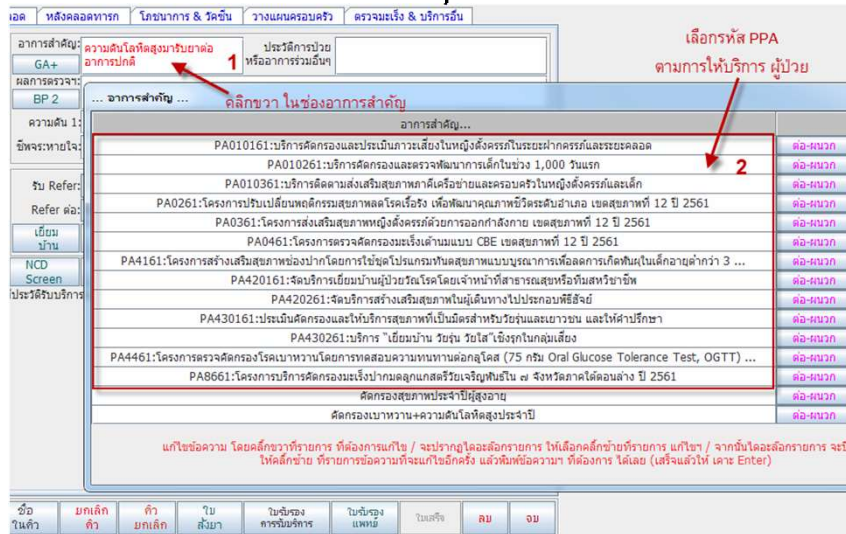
อด | หลังคลอดทารก | โภชนาการ & วัคซีน | วางแผนครอบครัว | ตรวจมะเร็ง & บริการอื่น

อาการสำคัญ: ความดันโลหิตสูงมารับยาต่อ อาการปกติ

ประวัติการป่วย หรืออาการร่วมอื่นๆ

GA+

ผลการตรวจร

BP 2

ความดัน 1

ชีพจร:หายใจ

รับ Refer

Refer ต่อ

เยี่ยมบ้าน

NCD Screen

ประวัติรับบริการ

1

คลิกขวา ในช่องอาการสำคัญ

เลือกรหัส PPA ตามการให้บริการ ผู้ป่วย

2

... อาการสำคัญ ...

| อาการสำคัญ... | |
|---|---|
| PA010161:บริการคัดกรองและประเมินภาวะเสี่ยงในหญิงตั้งครรภ์ในระยะฝากครรภ์และระยะคลอด | ต่อ-ผนวก |
| PA010261:บริการคัดกรองและตรวจพัฒนาการเด็กในช่วง 1,000 วันแรก | ต่อ-ผนวก |
| PA010361:บริการติดตามส่งเสริมสุขภาพภาคีเครือข่ายและครอบครัวในหญิงตั้งครรภ์และเด็ก | ต่อ-ผนวก |
| PA0261:โครงการปรับเปลี่ยนพฤติกรรมสุขภาพลดโรคเรื้อรัง เพื่อพัฒนาคุณภาพชีวิตระดับอำเภอ เขตสุขภาพที่ 12 ปี 2561 | ต่อ-ผนวก |
| PA0361:โครงการส่งเสริมสุขภาพหญิงตั้งครรภ์ด้วยการออกกำลังกาย เขตสุขภาพที่ 12 ปี 2561 | ต่อ-ผนวก |
| PA0461:โครงการตรวจคัดกรองมะเร็งเต้านมแบบ CBE เขตสุขภาพที่ 12 ปี 2561 | ต่อ-ผนวก |
| PA4161:โครงการสร้างเสริมสุขภาพช่องปากโดยการใช้ชุดโปรแกรมทันตสุขภาพแบบบูรณาการเพื่อลดการเกิดฟันผุในเด็กอายุต่ำกว่า 3 ... | ต่อ-ผนวก |
| PA420161:จัดบริการเยี่ยมบ้านผู้ป่วยวัณโรคโดยเจ้าหน้าที่สาธารณสุขหรือทีมสหวิชาชีพ | ต่อ-ผนวก |
| PA420261:จัดบริการสร้างเสริมสุขภาพในผู้เดินทางไปประกอบพิธีฮัจย์ | ต่อ-ผนวก |
| PA430161:ประเมินคัดกรองและให้บริการสุขภาพที่เป็นมิตรสำหรับวัยรุ่นและเยาวชน และให้คำปรึกษา | ต่อ-ผนวก |
| PA430261:บริการ "เยี่ยมบ้าน วัยรุ่น วัยใส"เชิงรุกในกลุ่มเสี่ยง | ต่อ-ผนวก |
| PA4461:โครงการตรวจคัดกรองโรคเบาหวานโดยการทดสอบความทนทานต่อกลูโคส (75 กรัม Oral Glucose Tolerance Test, OGTT) ... | ต่อ-ผนวก |
| PA8661:โครงการบริการคัดกรองมะเร็งปากมดลูกและมะเร็งเต้านมแบบบูรณาการ 7 จังหวัดภาคใต้ตอนล่าง ปี 2561 | ต่อ-ผนวก |
| คัดกรองสุขภาพประจำปีผู้สูงอายุ | ต่อ-ผนวก |
| คัดกรองเบาหวาน+ความดันโลหิตสูงประจำปี | ต่อ-ผนวก |

แก้ไขข้อความ โดยคลิ๊กขวาที่รายการ ที่ต้องการแก้ไข / จะปรากฏไดอะล็อกรายการ ให้เลือกคลิ๊กซ้ายที่รายการ แก้ไข / จากนั้นไดอะล็อกรายการ จะปิ ให้คลิ๊กซ้าย ที่รายการข้อความที่จะแก้ไขอีกครั้ง แล้วพิมพ์ข้อความา ที่ต้องการ ได้เลย (เสร็จแล้วให้ เคาะ Enter)

ชื่อในคิว | ยกเลิกคิว | คิวยกเลิก | ใบสั่งยา | ใบรับรองการรับบริการ | ใบรับรองแพทย์ | ใบเสร็จ | ลบ | จบ